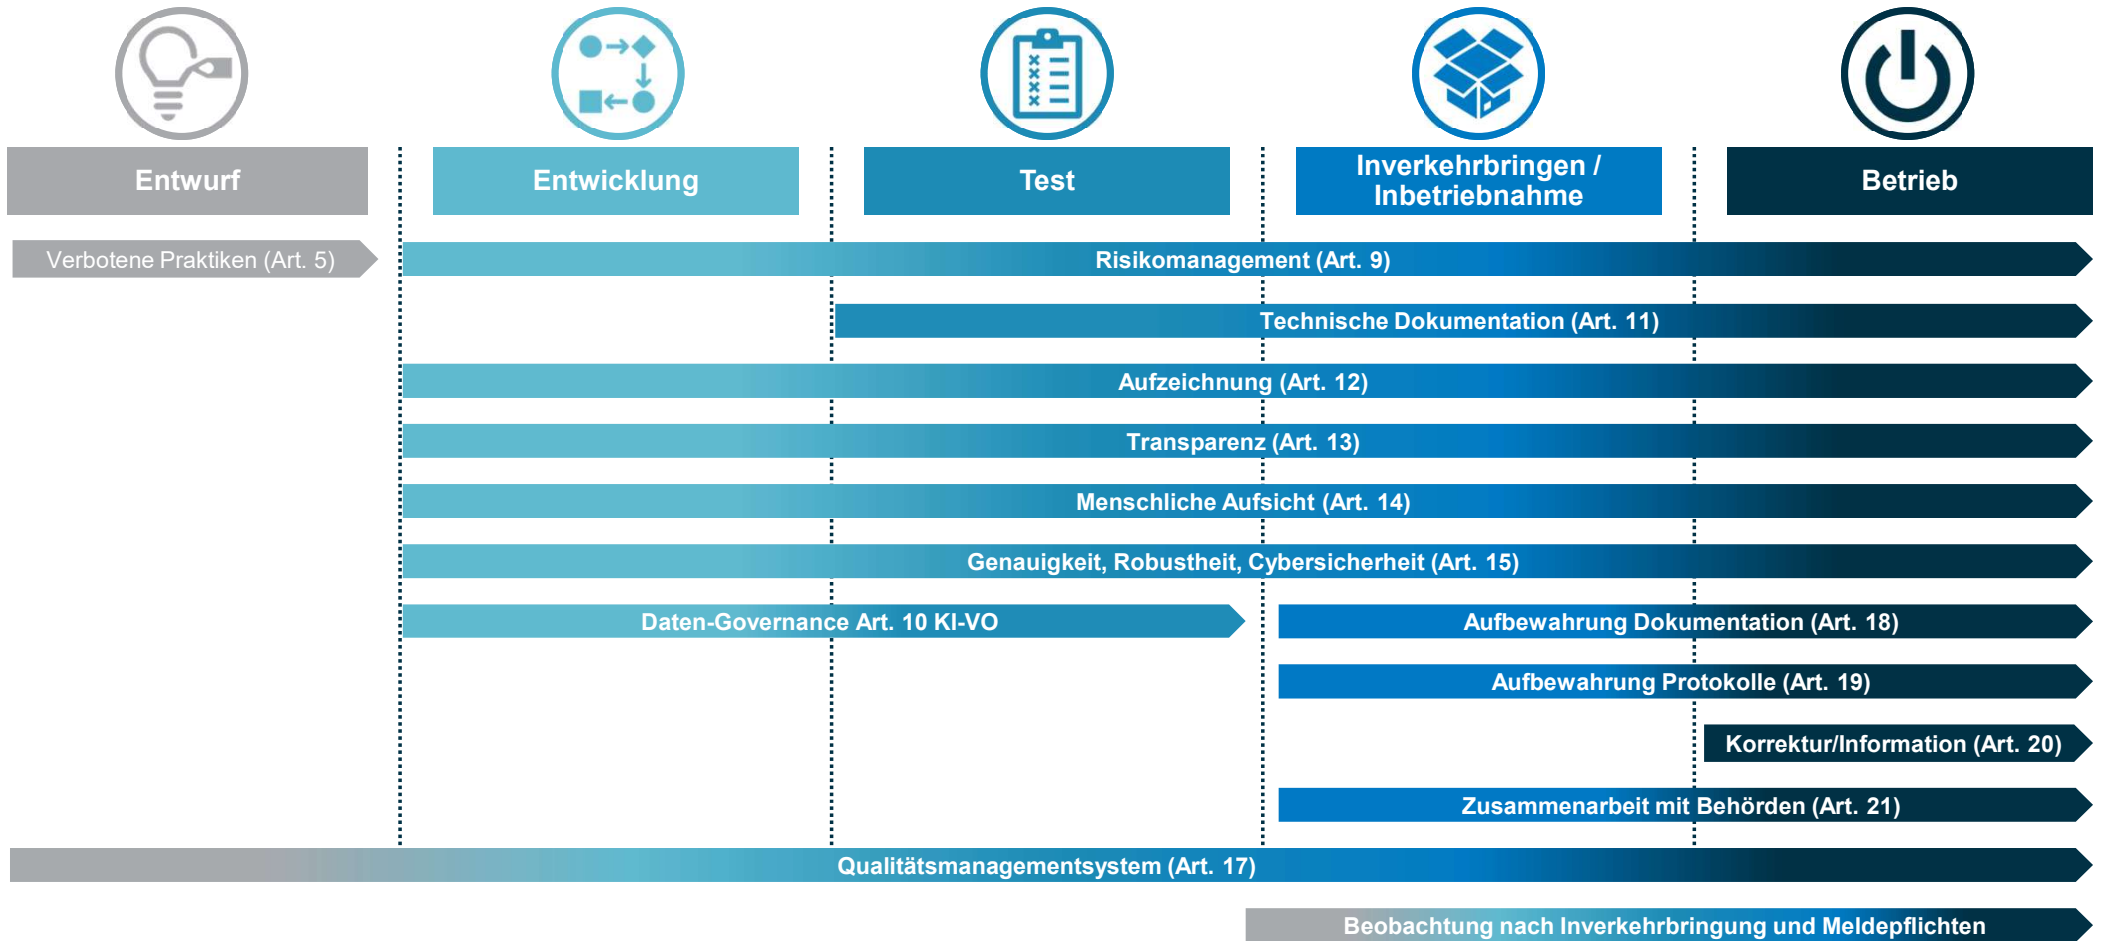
Entwurf

Entwicklung

Test

Inverkehrbringen / Inbetriebnahme

Betrieb

Verbotene Praktiken (Art. 5)

Risikomanagement (Art. 9)

Technische Dokumentation (Art. 11)

Aufzeichnung (Art. 12)

Transparenz (Art. 13)

Menschliche Aufsicht (Art. 14)

Genauigkeit, Robustheit, Cybersicherheit (Art. 15)

Daten-Governance Art. 10 KI-VO

Aufbewahrung Dokumentation (Art. 18)

Aufbewahrung Protokolle (Art. 19)

Korrektur/Information (Art. 20)

Zusammenarbeit mit Behörden (Art. 21)

Qualitätsmanagementsystem (Art. 17)

Beobachtung nach Inverkehrbringung und Meldepflichten